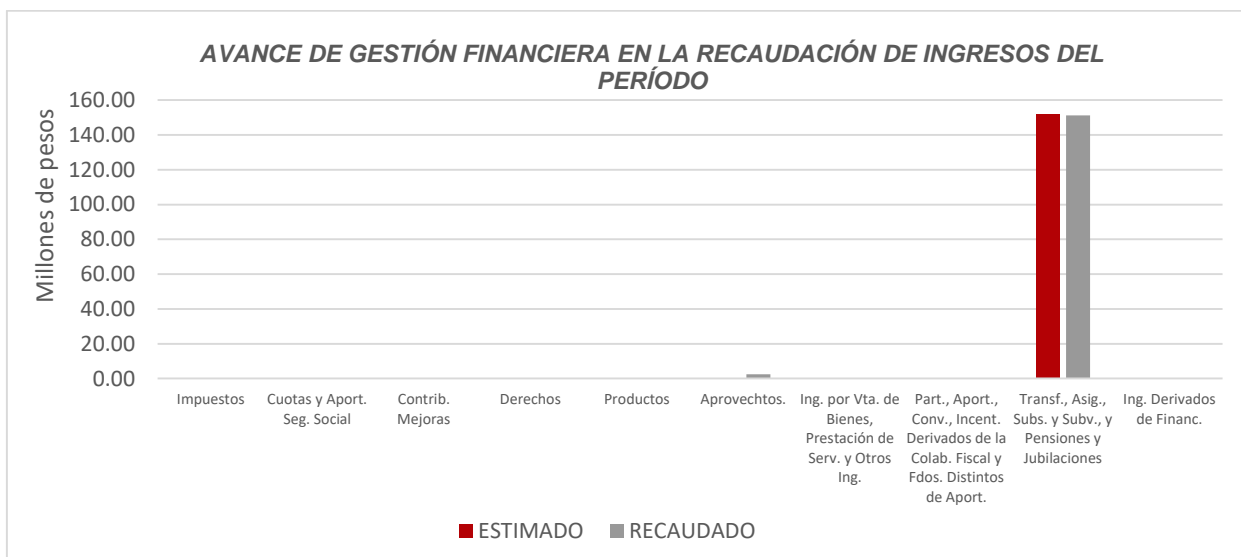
AVANCE DE GESTIÓN FINANCIERA EN LA RECAUDACIÓN DE INGRESOS DEL PERÍODO

Millones de pesos

160.00
140.00
120.00
100.00
80.00
60.00
40.00
20.00
0.00

Impuestos
Cuotas y Aport. Seg. Social
Contrib. Mejoras
Derechos
Productos
Aprovechtos.
Ing. por Vta. de Bienes, Prestación de Serv. y Otros Ing.
Part., Aport., Conv., Incent. Derivados de la Colab. Fiscal y Fdos. Distintos de Aport.
Transf., Asig., Subs. y Subv., y Pensiones y Jubilaciones
Ing. Derivados de Financ.

ESTIMADO
RECAUDADO